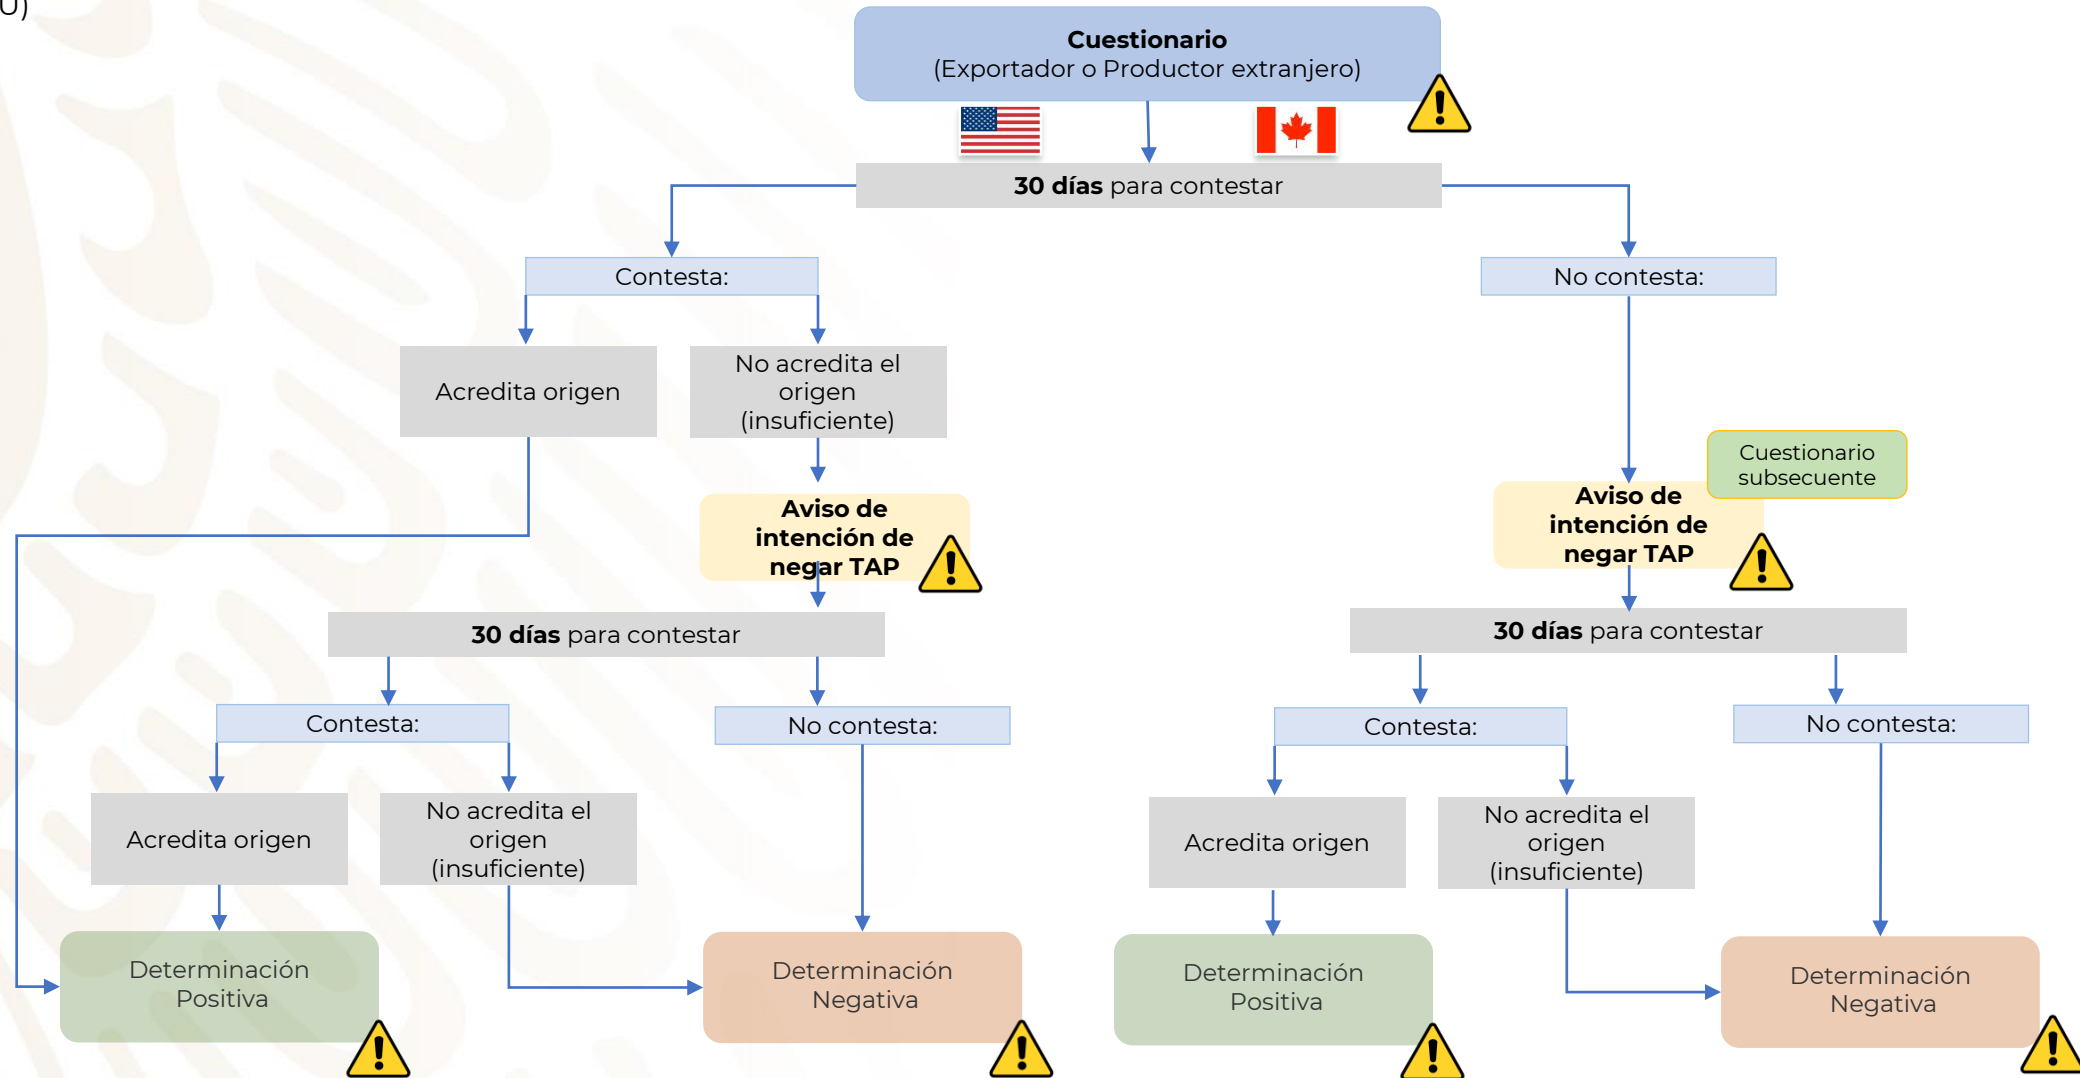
0)

**Cuestionario**
(Exportador o Productor extranjero)

**30 días** para contestar

Contesta:

No contesta:

Acredita origen

No acredita el origen (insuficiente)

**Aviso de intención de negar TAP**

Cuestionario subsecuente

**Aviso de intención de negar TAP**

**30 días** para contestar

**30 días** para contestar

Contesta:

No contesta:

Contesta:

No contesta:

Acredita origen

No acredita el origen (insuficiente)

Acredita origen

No acredita el origen (insuficiente)

Determinación Positiva

Determinación Negativa

Determinación Positiva

Determinación Negativa